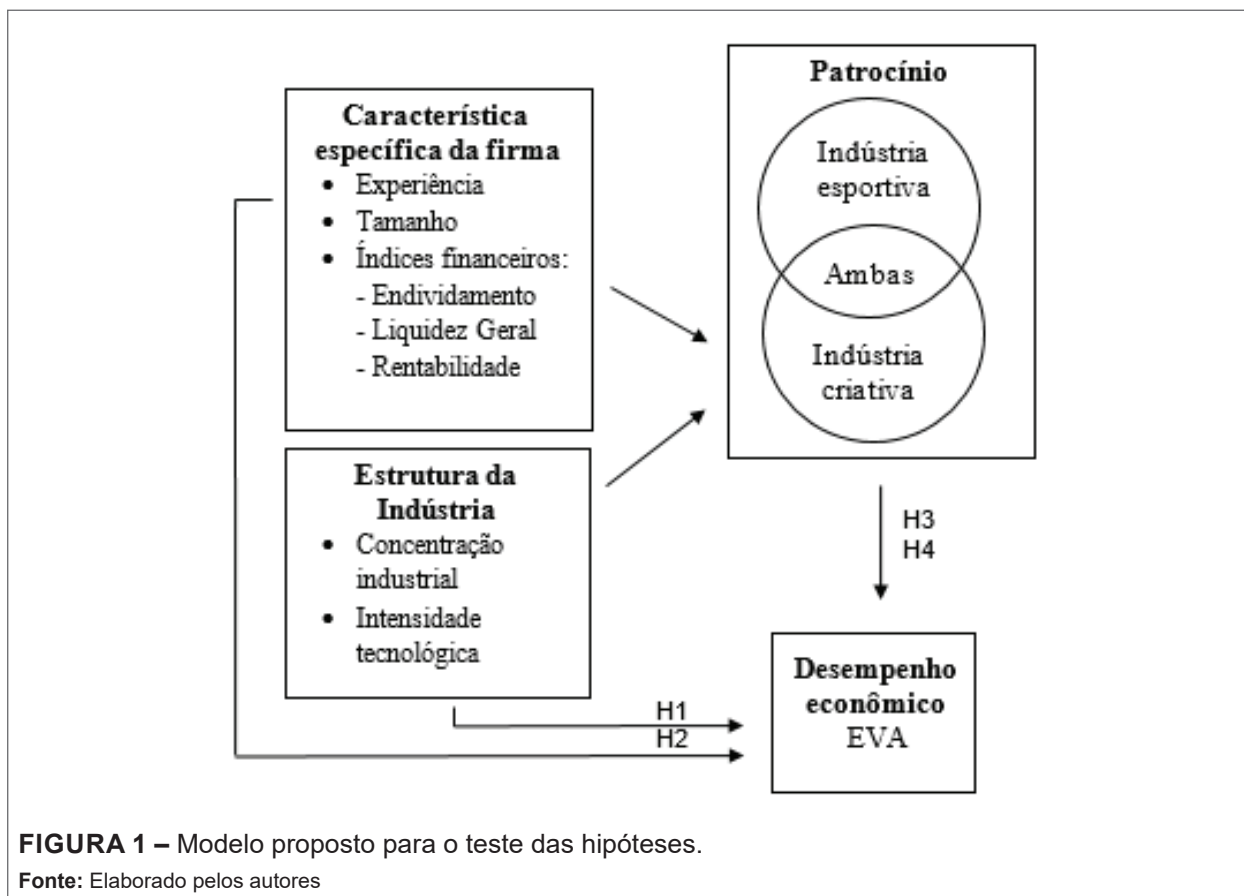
Característica específica da firma
- Experiência
- Tamanho
- Índices financeiros:
  - Endividamento
  - Liquidez Geral
  - Rentabilidade

Patrocínio
Indústria esportiva
Ambas
Indústria criativa

Estrutura da Indústria
- Concentração industrial
- Intensidade tecnológica

H3
H4

Desempenho econômico
EVA

H1
H2

FIGURA 1 – Modelo proposto para o teste das hipóteses.
Fonte: Elaborado pelos autores